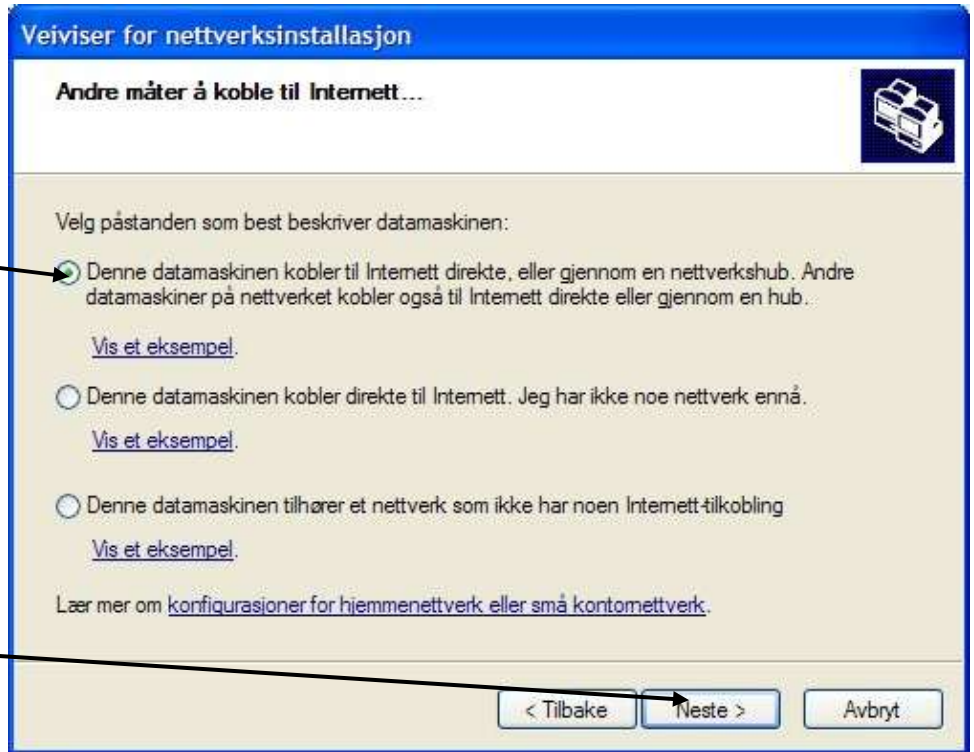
Veiviser for nettverksinstallasjon

Andre måter å koble til Internett...

Velg påstanden som best beskriver datamaskinen:

Denne datamaskinen kobler til Internett direkte, eller gjennom en nettverkshub. Andre datamaskiner på nettverket kobler også til Internett direkte eller gjennom en hub.

Vis et eksempel.

Denne datamaskinen kobler direkte til Internett. Jeg har ikke noe nettverk ennå.

Vis et eksempel.

Denne datamaskinen tilhører et nettverk som ikke har noen Internett-tilkobling

Vis et eksempel.

Lær mer om konfigurasjoner for hjemmenettverk eller små kontornettverk.

< Tilbake | Neste > | Avbryt